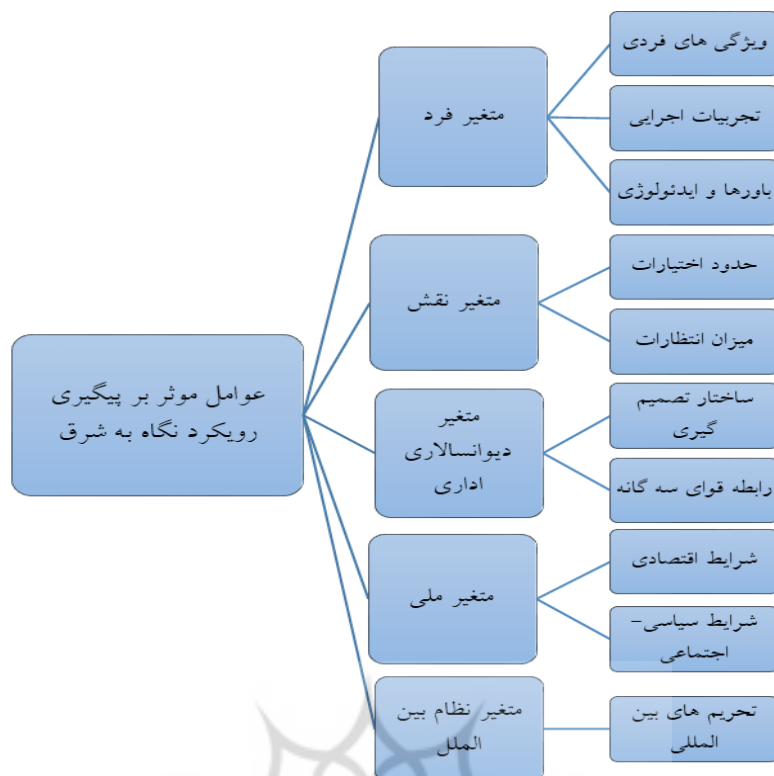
عوامل موثر بر پیگیری رویکرد نگاه به شرق

متغیر فرد

ویژگی های فردی

تجربیات اجرایی

باورها و ایدئولوژی

متغیر نقش

حدود اختیارات

میزان انتظارات

متغیر دیوانسالاری اداری

ساختار تصمیم گیری

رابطه قوای سه گانه

متغیر ملی

شرایط اقتصادی

شرایط سیاسی- اجتماعی

متغیر نظام بین الملل

تحریم های بین المللی